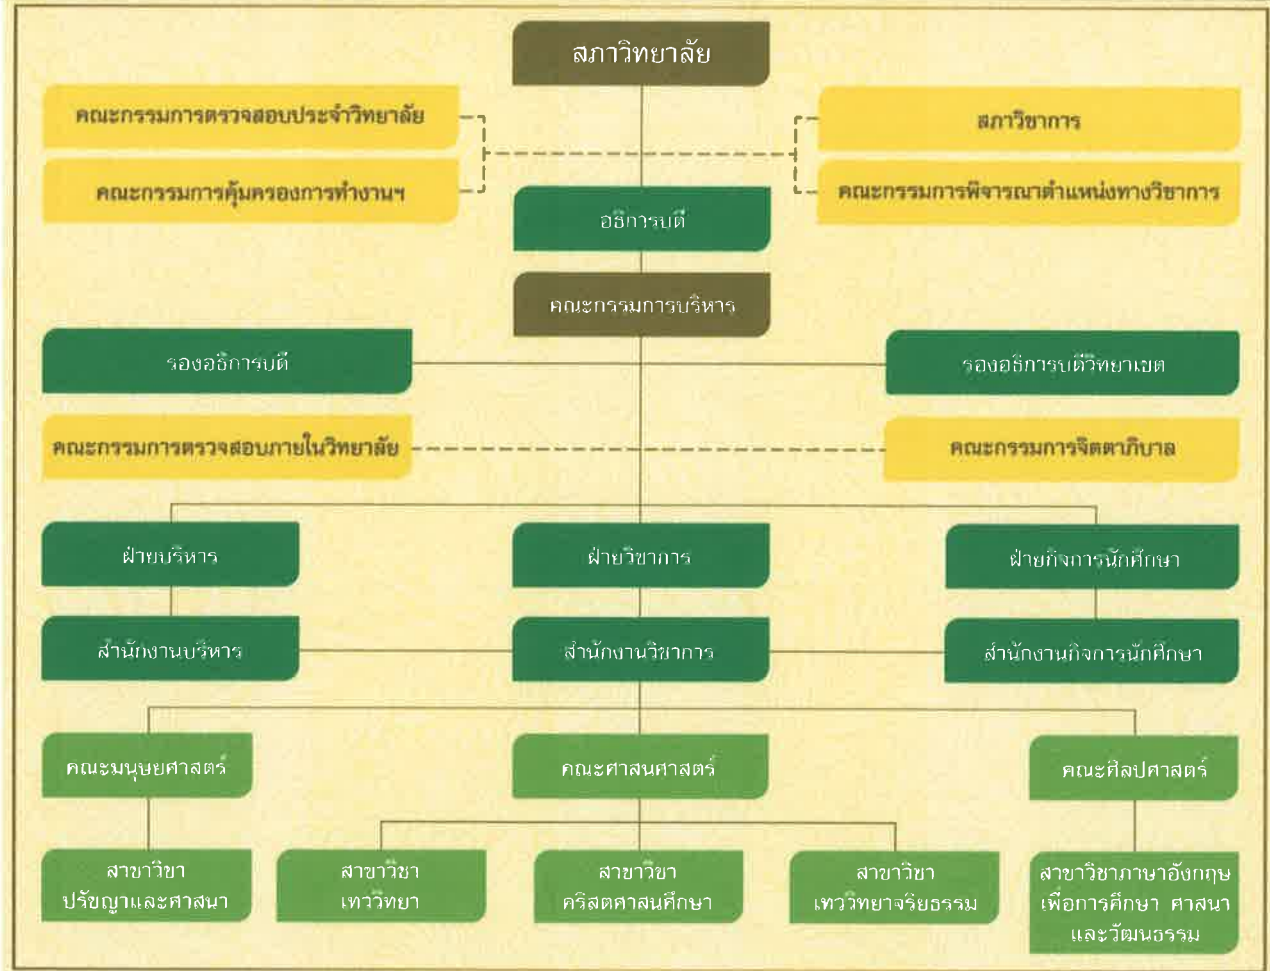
สภาวิทยาลัย

คณะกรรมการตรวจสอบประจำวิทยาลัย

คณะกรรมการคุ้มครองการทำงานฯ

สภาวิชาการ

คณะกรรมการพิจารณาตำแหน่งทางวิชาการ

อธิการบดี

คณะกรรมการบริหาร

รองอธิการบดี

รองอธิการบดีวิทยาเขต

คณะกรรมการตรวจสอบภายในวิทยาลัย

คณะกรรมการจิตตาภิบาล

ฝ่ายบริหาร

ฝ่ายวิชาการ

ฝ่ายกิจการนักศึกษา

สำนักงานบริหาร

สำนักงานวิชาการ

สำนักงานกิจการนักศึกษา

คณะมนุษยศาสตร์

คณะศาสนศาสตร์

คณะศิลปศาสตร์

สาขาวิชา ปรัชญาและศาสนา

สาขาวิชา เทววิทยา

สาขาวิชา คริสตศาสนศึกษา

สาขาวิชา เทววิทยาจริยธรรม

สาขาวิชาภาษาอังกฤษเพื่อการศึกษา ศาสนา และวัฒนธรรม